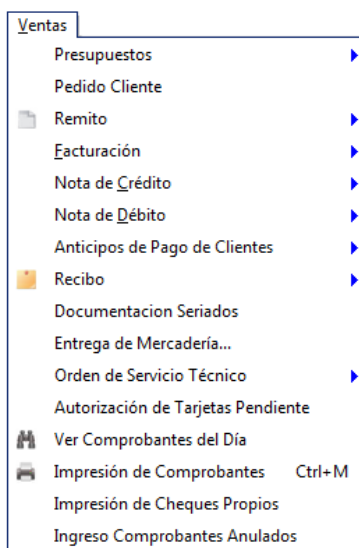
Ventas

Presupuestos
Pedido Cliente
Remito
Facturación
Nota de Crédito
Nota de Débito
Anticipos de Pago de Clientes
Recibo
Documentacion Seriados
Entrega de Mercadería...
Orden de Servicio Técnico
Autorización de Tarjetas Pendiente
Ver Comprobantes del Día
Impresión de Comprobantes Ctrl+M
Impresión de Cheques Propios
Ingreso Comprobantes Anulados